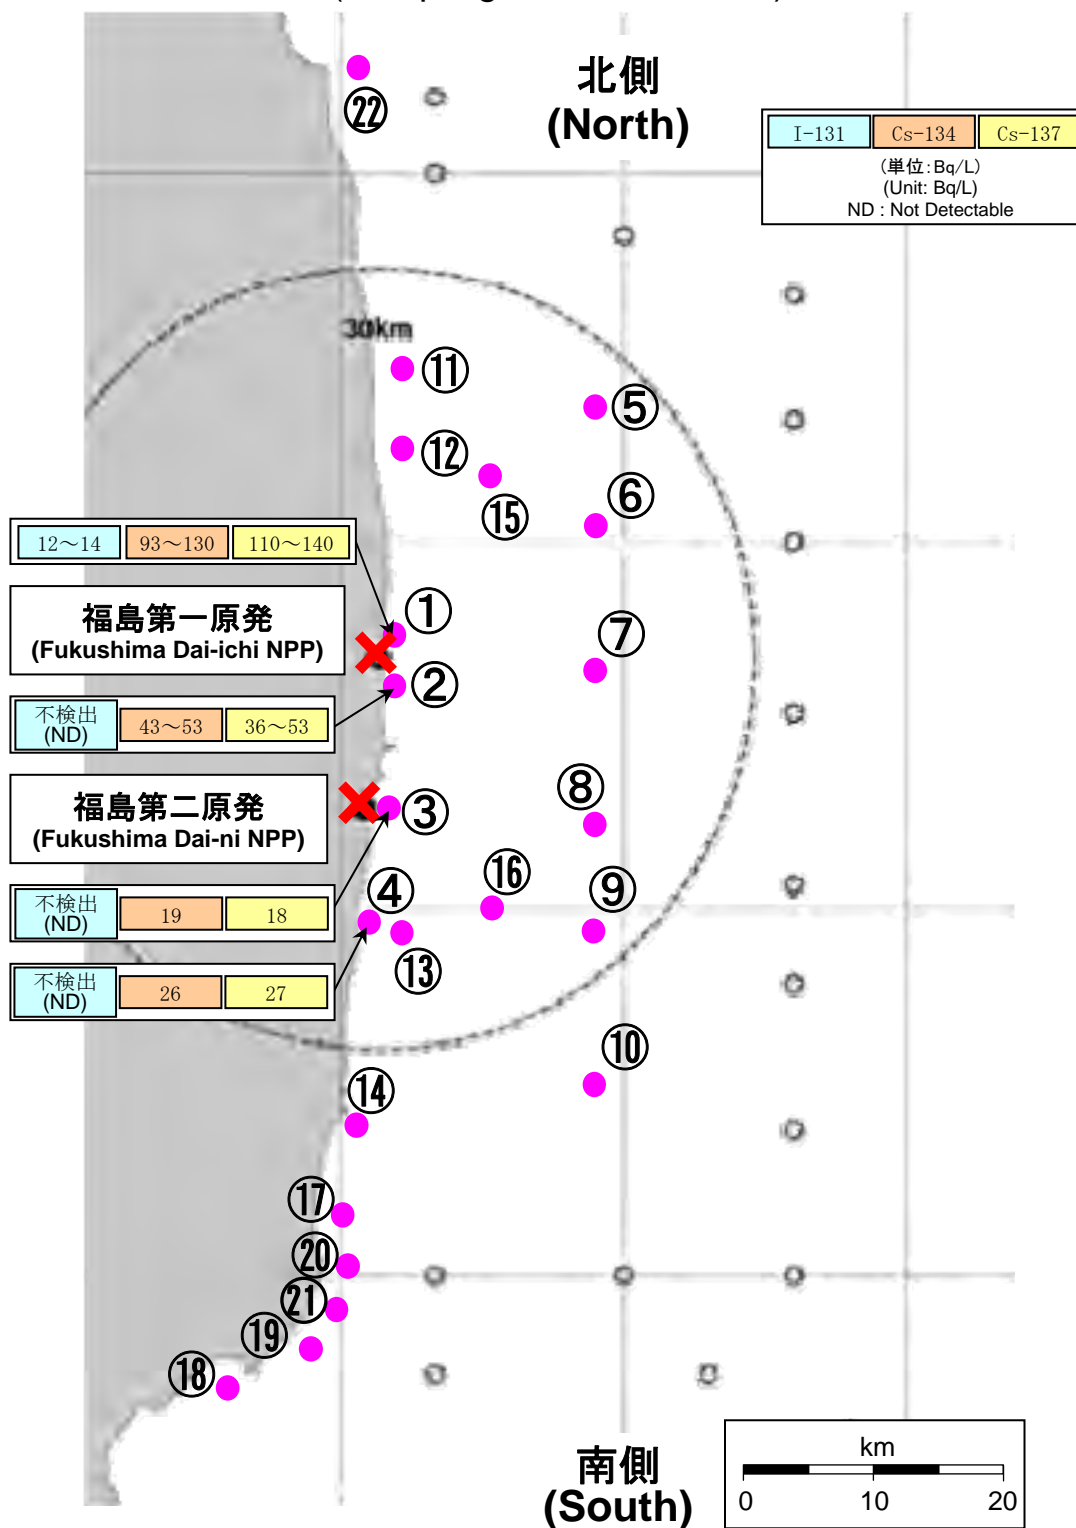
北側
(North)

| I-131 | Cs-134 | Cs-137 |
|---|---|---|

(単位:Bq/L)
(Unit: Bq/L)
ND : Not Detectable

30km

㉒ ⑪ ⑤ ⑫ ⑮ ⑥

| 12～14 | 93～130 | 110～140 |
|---|---|---|

福島第一原発
(Fukushima Dai-ichi NPP)

① ⑦ ②

| 不検出 (ND) | 43～53 | 36～53 |
|---|---|---|

福島第二原発
(Fukushima Dai-ni NPP)

⑧ ③ ⑯ ④ ⑨

| 不検出 (ND) | 19 | 18 |
|---|---|---|

⑬

| 不検出 (ND) | 26 | 27 |
|---|---|---|

⑩ ⑭ ⑰ ⑳ ㉑ ⑲ ⑱

南側
(South)

km
0 10 20